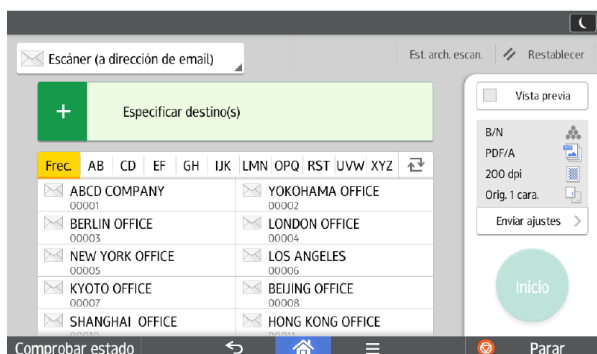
Escáner (a dirección de email)

Est. arch. escan.

Restablecer

+

Especificar destino(s)

Vista previa

Frec. AB CD EF GH IJK LMN OPQ RST UVW XYZ

| | |
|---|---|
| ABCD COMPANY 00001 | YOKOHAMA OFFICE 00002 |
| BERLIN OFFICE 00003 | LONDON OFFICE 00004 |
| NEW YORK OFFICE 00005 | LOS ANGELES 00006 |
| KYOTO OFFICE 00007 | BEIJING OFFICE 00008 |
| SHANGHAI OFFICE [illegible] | HONG KONG OFFICE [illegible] |

B/N

PDF/A

200 dpi

Orig. 1 cara.

Enviar ajustes

Inicio

Comprobar estado

Parar